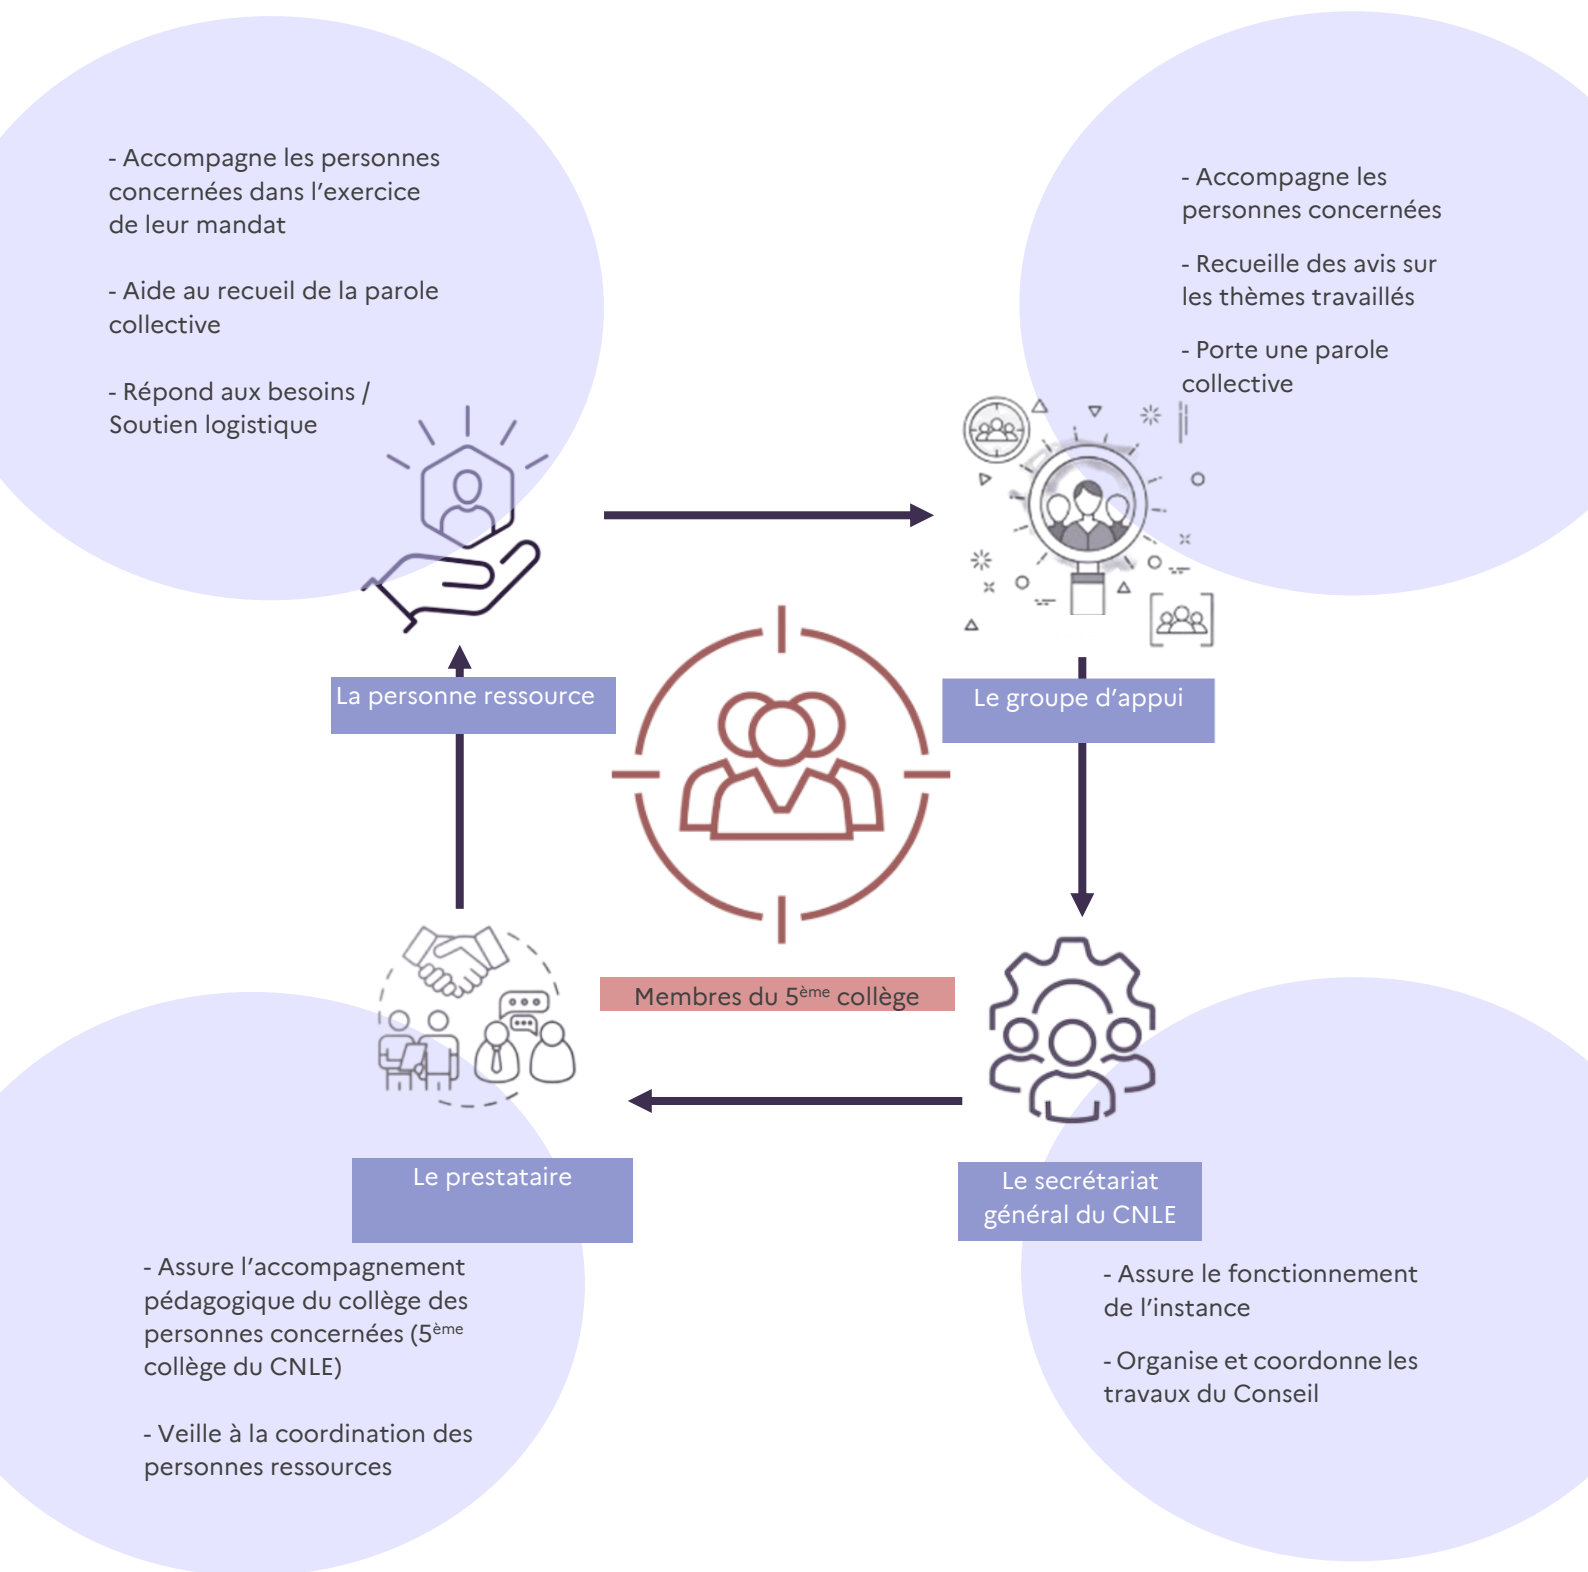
- Accompagne les personnes concernées dans l'exercice de leur mandat

- Aide au recueil de la parole collective

- Répond aux besoins / Soutien logistique

- Accompagne les personnes concernées

- Recueille des avis sur les thèmes travaillés

- Porte une parole collective

La personne ressource

Le groupe d'appui

Membres du 5$^{ème}$ collège

Le prestataire

Le secrétariat général du CNLE

- Assure l'accompagnement pédagogique du collège des personnes concernées (5$^{ème}$ collège du CNLE)

- Veille à la coordination des personnes ressources

- Assure le fonctionnement de l'instance

- Organise et coordonne les travaux du Conseil